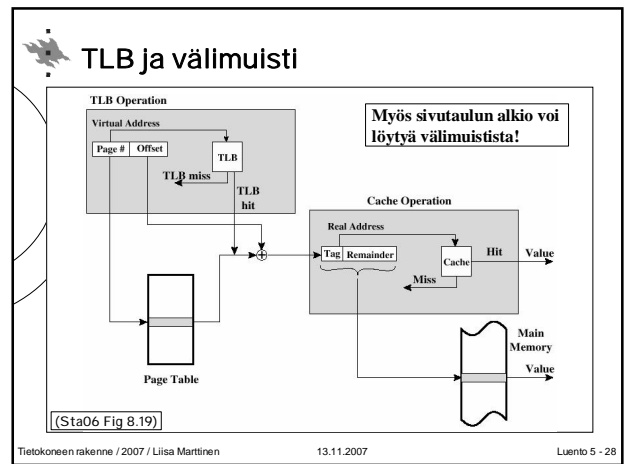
TLB ja välimuisti

TLB Operation

Virtual Address

Page # | Offset

TLB

TLB miss

TLB hit

Myös sivutaulun alkio voi löytyä välimuistista!

Cache Operation

Real Address

Tag | Remainder

Cache

Hit

Value

Miss

Main Memory

Value

Page Table

(Sta06 Fig 8.19)

Tietokoneen rakenne / 2007 / Liisa Marttinen 13.11.2007 Luento 5 - 28